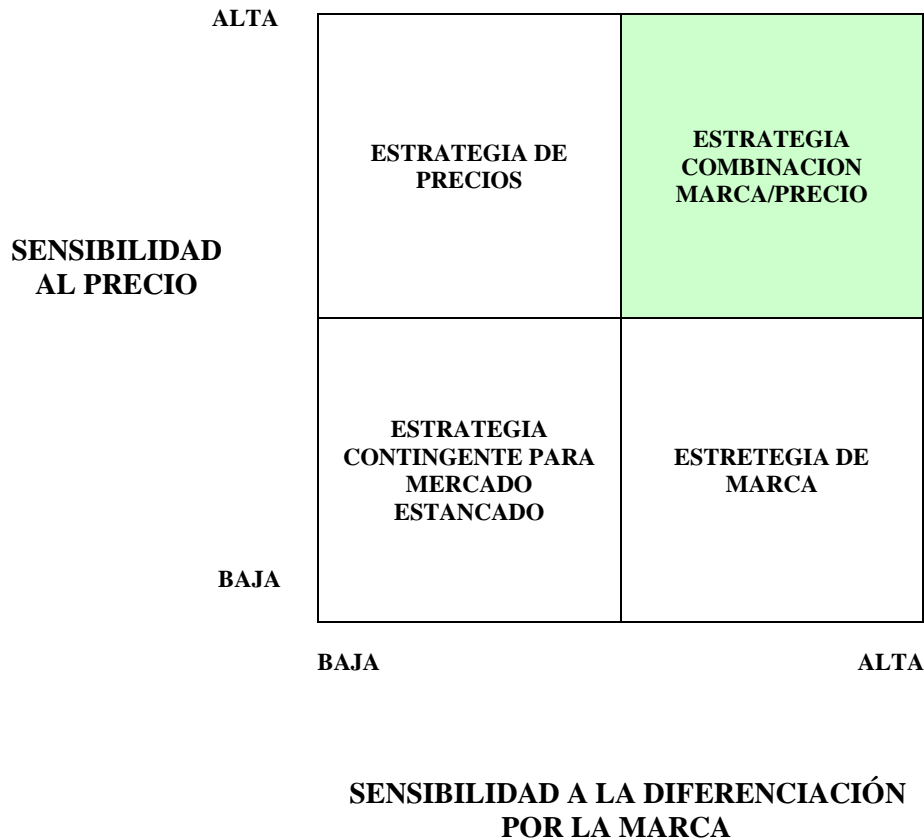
ALTA

SENSIBILIDAD AL PRECIO

| ESTRATEGIA DE PRECIOS | ESTRATEGIA COMBINACION MARCA/PRECIO |
|---|---|
| ESTRATEGIA CONTINGENTE PARA MERCADO ESTANCADO | ESTRETEGIA DE MARCA |

BAJA

BAJA ALTA

SENSIBILIDAD A LA DIFERENCIACIÓN POR LA MARCA